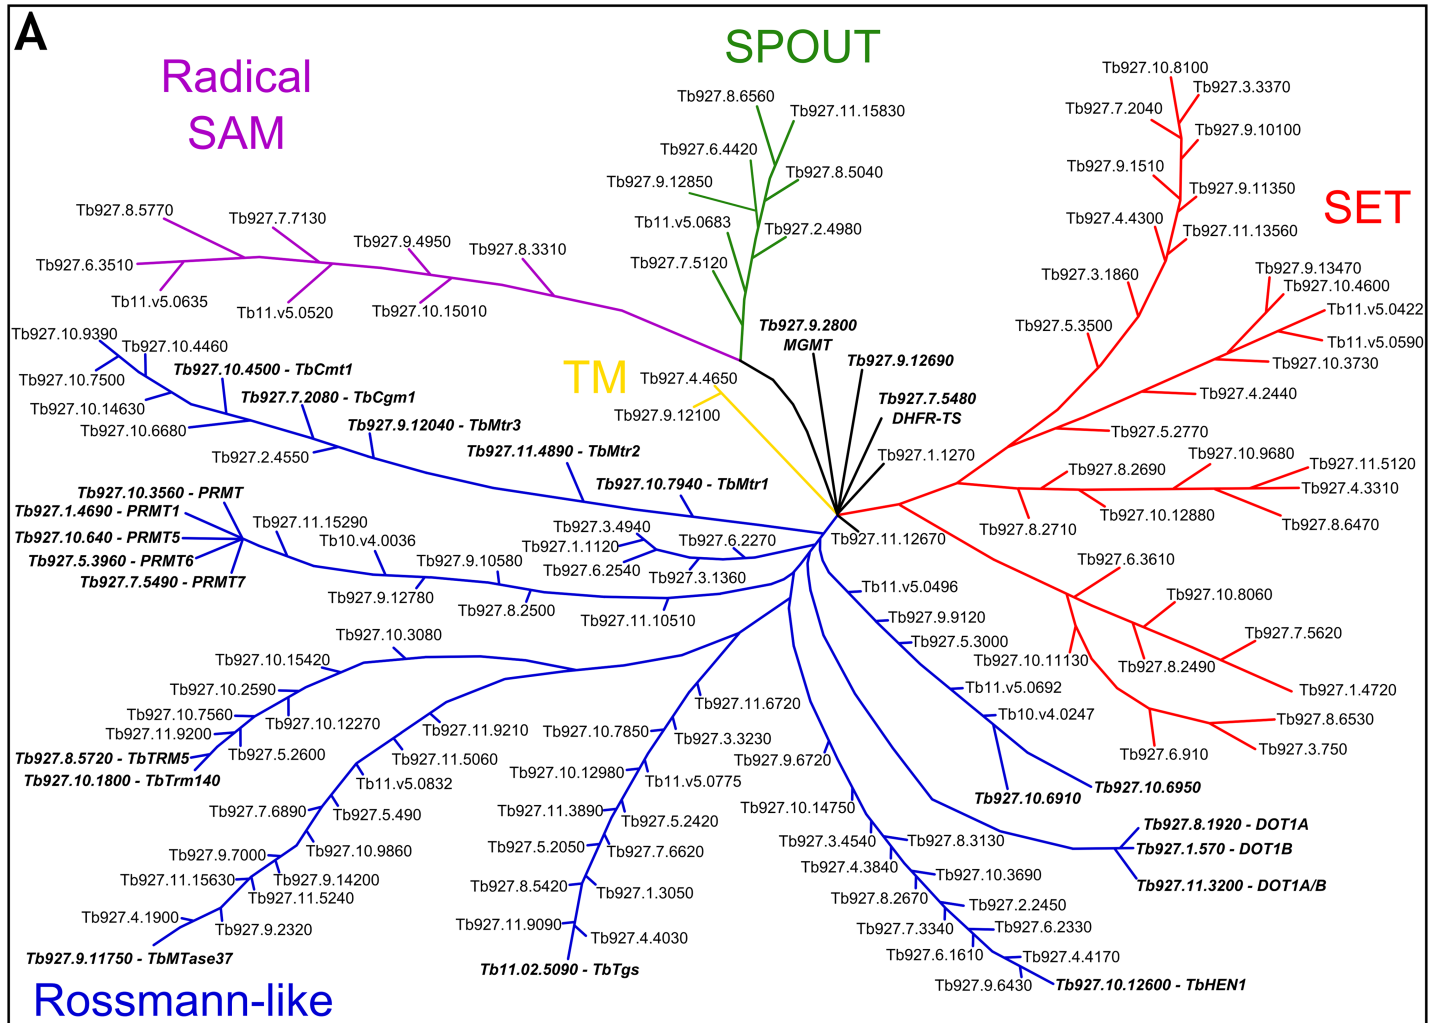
A

SPOUT

Radical SAM

SET

TM

Rossmann-like

Tb927.8.6560
Tb927.11.15830
Tb927.6.4420
Tb927.8.5040
Tb927.9.12850
Tb11.v5.0683
Tb927.2.4980
Tb927.7.5120
Tb927.9.2800 MGMT
Tb927.9.12690
Tb927.7.5480 DHFR-TS
Tb927.1.1270
Tb927.4.4650
Tb927.9.12100

Tb927.8.5770
Tb927.7.7130
Tb927.9.4950
Tb927.8.3310
Tb927.6.3510
Tb11.v5.0635
Tb11.v5.0520
Tb927.10.15010

Tb927.10.8100
Tb927.3.3370
Tb927.7.2040
Tb927.9.10100
Tb927.9.1510
Tb927.9.11350
Tb927.4.4300
Tb927.11.13560
Tb927.3.1860
Tb927.9.13470
Tb927.10.4600
Tb11.v5.0422
Tb927.5.3500
Tb11.v5.0590
Tb927.10.3730
Tb927.4.2440
Tb927.5.2770
Tb927.10.9680
Tb927.8.2690
Tb927.11.5120
Tb927.4.3310
Tb927.10.12880
Tb927.8.2710
Tb927.8.6470
Tb927.6.3610
Tb927.10.8060
Tb927.7.5620
Tb927.8.2490
Tb927.1.4720
Tb927.8.6530
Tb927.6.910
Tb927.3.750

Tb927.10.9390
Tb927.10.4460
Tb927.10.4500 - TbCmt1
Tb927.10.7500
Tb927.7.2080 - TbCgm1
Tb927.10.14630
Tb927.10.6680
Tb927.9.12040 - TbMtr3
Tb927.2.4550
Tb927.11.4890 - TbMtr2
Tb927.10.7940 - TbMtr1
Tb927.10.3560 - PRMT
Tb927.1.4690 - PRMT1
Tb927.10.640 - PRMT5
Tb927.5.3960 - PRMT6
Tb927.7.5490 - PRMT7
Tb927.11.15290
Tb10.v4.0036
Tb927.9.10580
Tb927.3.4940
Tb927.1.1120
Tb927.6.2270
Tb927.6.2540
Tb927.3.1360
Tb927.11.12670
Tb927.9.12780
Tb927.8.2500
Tb927.11.10510
Tb11.v5.0496
Tb927.9.9120
Tb927.5.3000
Tb927.10.11130
Tb11.v5.0692
Tb10.v4.0247
Tb927.10.6910
Tb927.10.6950
Tb927.10.3080
Tb927.10.15420
Tb927.10.2590
Tb927.10.7560
Tb927.11.9200
Tb927.10.12270
Tb927.8.5720 - TbTRM5
Tb927.5.2600
Tb927.10.1800 - TbTrm140
Tb927.11.9210
Tb927.11.5060
Tb11.v5.0832
Tb927.7.6890
Tb927.5.490
Tb927.10.9860
Tb927.9.7000
Tb927.11.15630
Tb927.9.14200
Tb927.11.5240
Tb927.4.1900
Tb927.9.2320
Tb927.9.11750 - TbMTase37
Tb927.11.6720
Tb927.10.7850
Tb927.3.3230
Tb927.9.6720
Tb927.10.12980
Tb11.v5.0775
Tb927.10.14750
Tb927.11.3890
Tb927.5.2420
Tb927.5.2050
Tb927.7.6620
Tb927.8.5420
Tb927.1.3050
Tb927.11.9090
Tb927.4.4030
Tb11.02.5090 - TbTgs
Tb927.3.4540
Tb927.8.3130
Tb927.4.3840
Tb927.10.3690
Tb927.8.2670
Tb927.2.2450
Tb927.7.3340
Tb927.6.2330
Tb927.6.1610
Tb927.4.4170
Tb927.9.6430
Tb927.10.12600 - TbHEN1
Tb927.8.1920 - DOT1A
Tb927.1.570 - DOT1B
Tb927.11.3200 - DOT1A/B